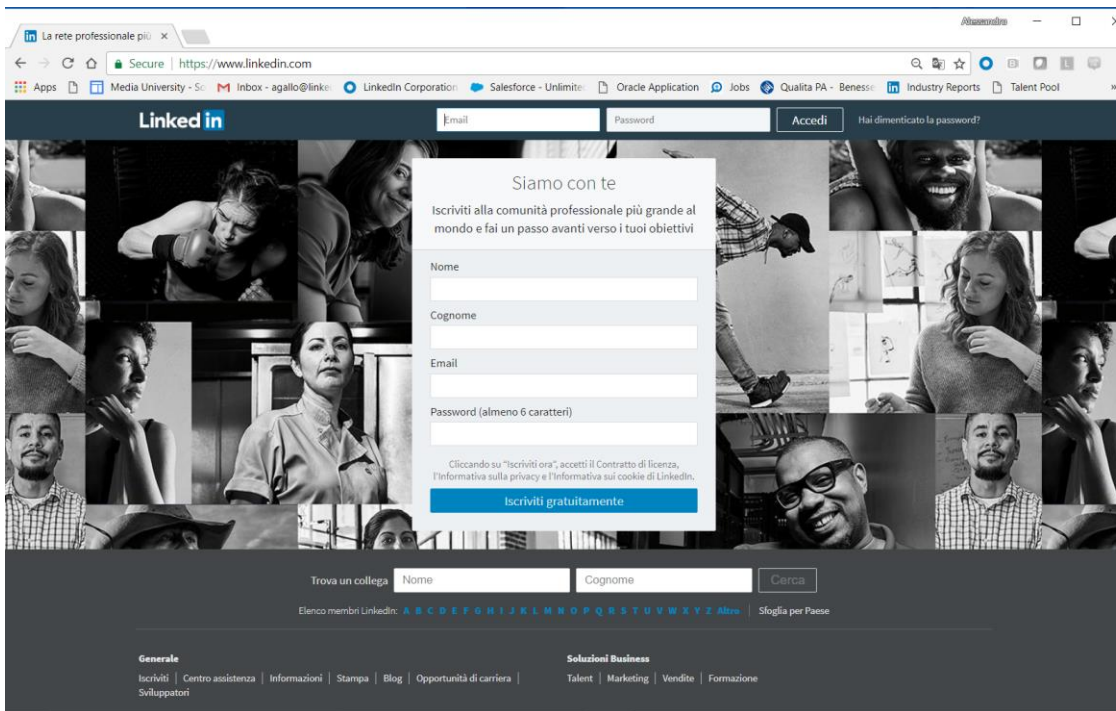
La rete professionale più ×

Alessandro

Secure | https://www.linkedin.com

Apps | Media University - Sc | Inbox - agallo@linke | LinkedIn Corporation | Salesforce - Unlimite | Oracle Application | Jobs | Qualita PA - Benesse | Industry Reports | Talent Pool

LinkedIn

Email | Password | Accedi | Hai dimenticato la password?

Siamo con te

Iscriviti alla comunità professionale più grande al mondo e fai un passo avanti verso i tuoi obiettivi

Nome

Cognome

Email

Password (almeno 6 caratteri)

Cliccando su "Iscriviti ora", accetti il Contratto di licenza, l'Informativa sulla privacy e l'Informativa sui cookie di LinkedIn.

Iscriviti gratuitamente

Trova un collega Nome Cognome Cerca

Elenco membri LinkedIn: A B C D E F G H I J K L M N O P Q R S T U V W X Y Z Altro | Sfoglia per Paese

Generale

Iscriviti | Centro assistenza | Informazioni | Stampa | Blog | Opportunità di carriera | Sviluppatori

Soluzioni Business

Talent | Marketing | Vendite | Formazione